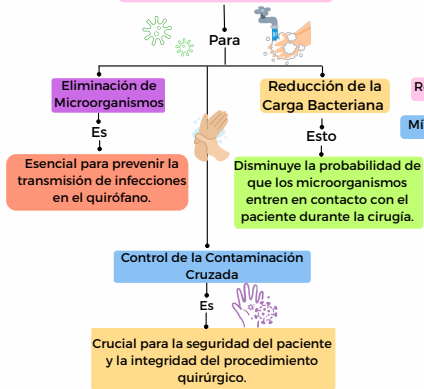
Para

Eliminación de Microorganismos

Es

Esencial para prevenir la transmisión de infecciones en el quirófano.

Reducción de la Carga Bacteriana

Esto

Disminuye la probabilidad de que los microorganismos entren en contacto con el paciente durante la cirugía.

R

Mi

Control de la Contaminación Cruzada

Es

Crucial para la seguridad del paciente y la integridad del procedimiento quirúrgico.